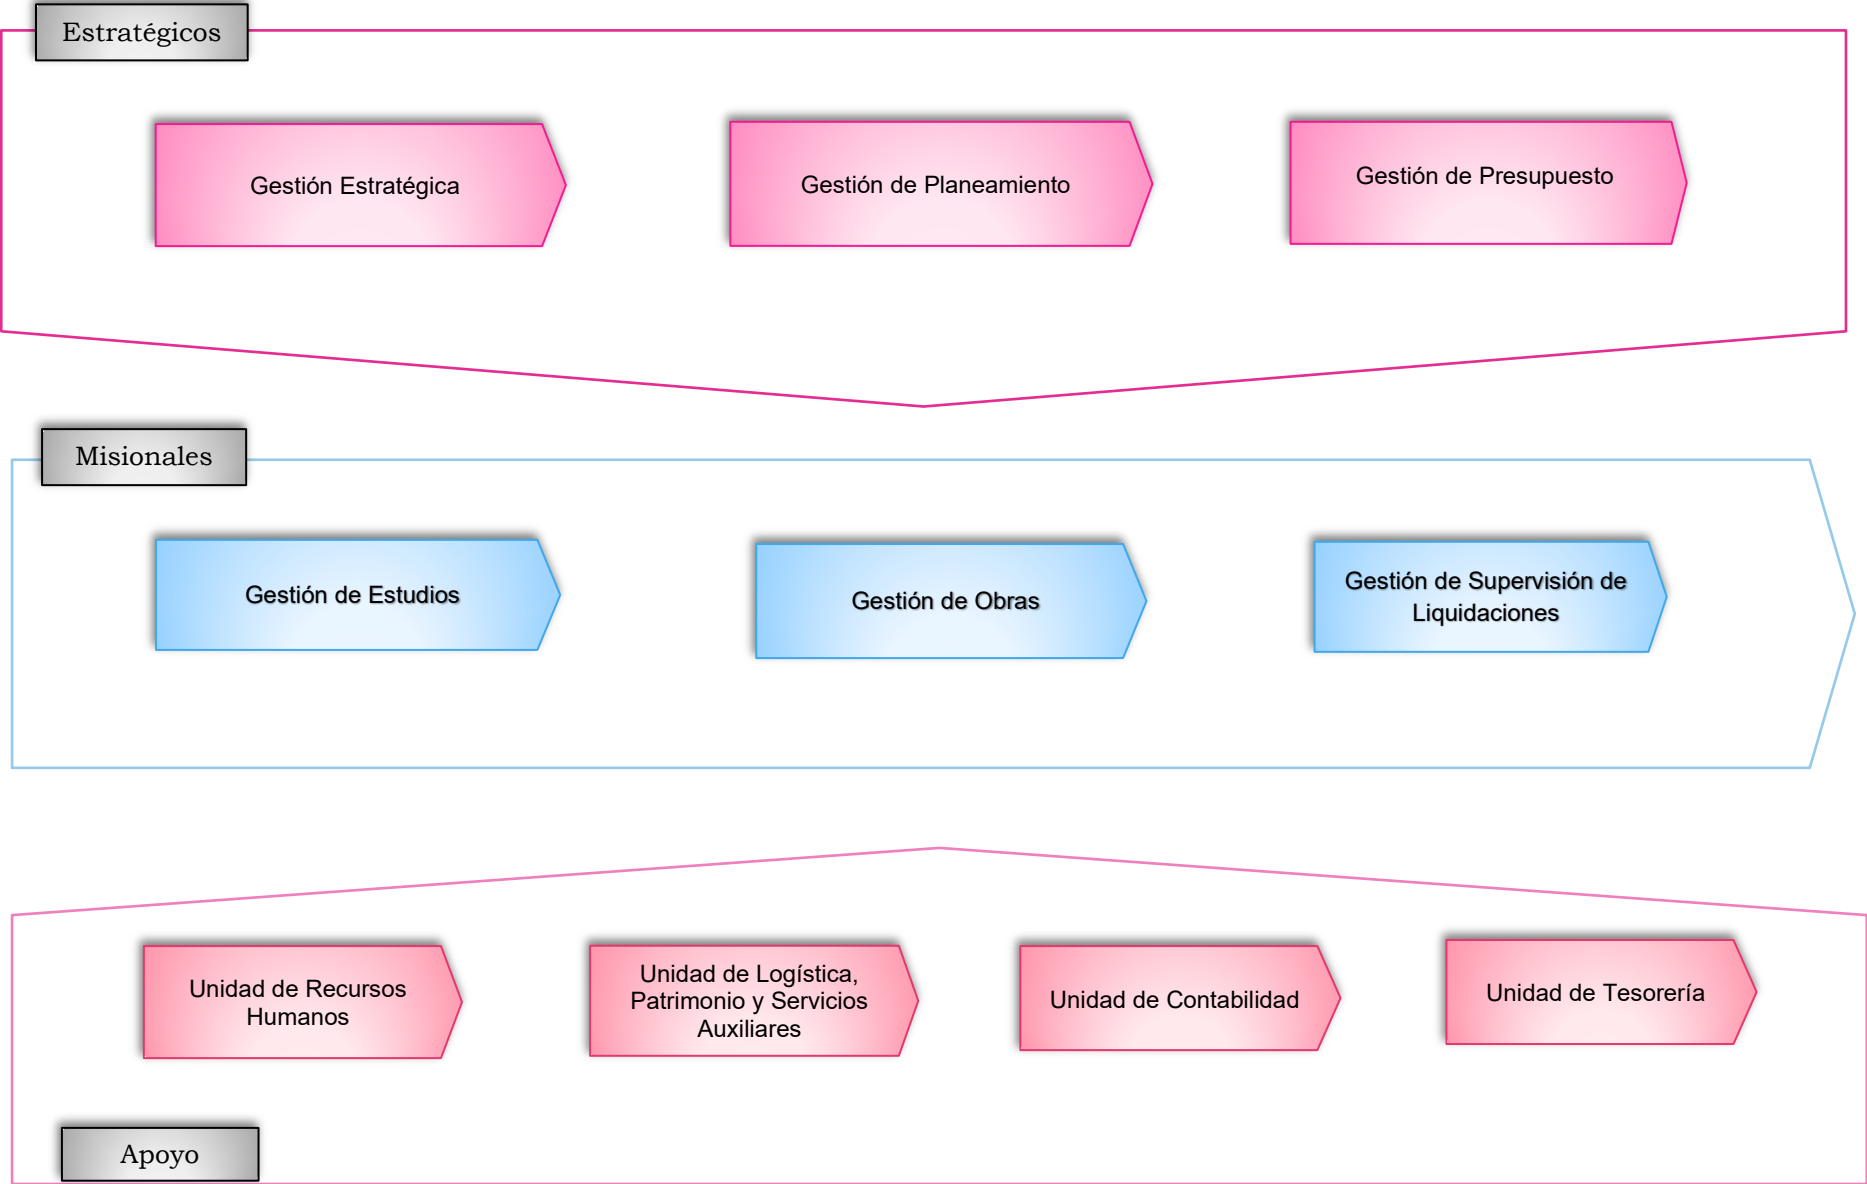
Estratégicos

Gestión Estratégica

Gestión de Planeamiento

Gestión de Presupuesto

Misionales

Gestión de Estudios

Gestión de Obras

Gestión de Supervisión de Liquidaciones

Unidad de Recursos Humanos

Unidad de Logística, Patrimonio y Servicios Auxiliares

Unidad de Contabilidad

Unidad de Tesorería

Apoyo